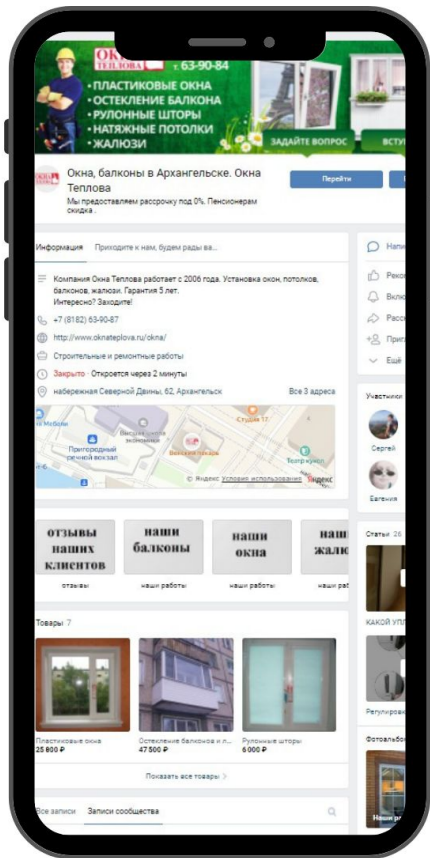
ОКНА ТЕПЛОВА т. 63-90-84
• ПЛАСТИКОВЫЕ ОКНА
• ОСТЕКЛЕНИЕ БАЛКОНА
• РУЛОННЫЕ ШТОРЫ
• НАТЯЖНЫЕ ПОТОЛКИ
• ЖАЛЮЗИ
ЗАДАЙТЕ ВОПРОС
ВСТУ

Окна, балконы в Архангельске. Окна Теплова
Мы предоставляем рассрочку под 0%. Пенсионерам скидка .
Перейти

Информация Приходите к нам, будем рады ва...
Компания Окна Теплова работает с 2006 года. Установка окон, потолков, балконов, жалюзи. Гарантия 5 лет. Интересно? Заходите!
+7 (8182) 63-90-87
http://www.oknateplova.ru/okna/
Строительные и ремонтные работы
Закрыто · Откроется через 2 минуты
набережная Северной Двины, 62, Архангельск Все 3 адреса
Пригородный речной вокзал
Студия 17
Театр кукол
© Яндекс Условия использования Яндекс

Напи
Реко
Вклю
Расс
Приг
Ещё

Участники
Сергей
Евгения

отзывы наших клиентов
отзывы
наши балконы
наши работы
наши окна
наши работы
наши жалю
наши раб

Статьи 26
КАКОЙ УПЛ
Регулиров

Товары 7
Пластиковые окна
25 800 ₽
Остекление балконов и л...
47 500 ₽
Рулонные шторы
6 000 ₽
Показать все товары

Фотоальбо
Наши р

Все записи Записи сообщества